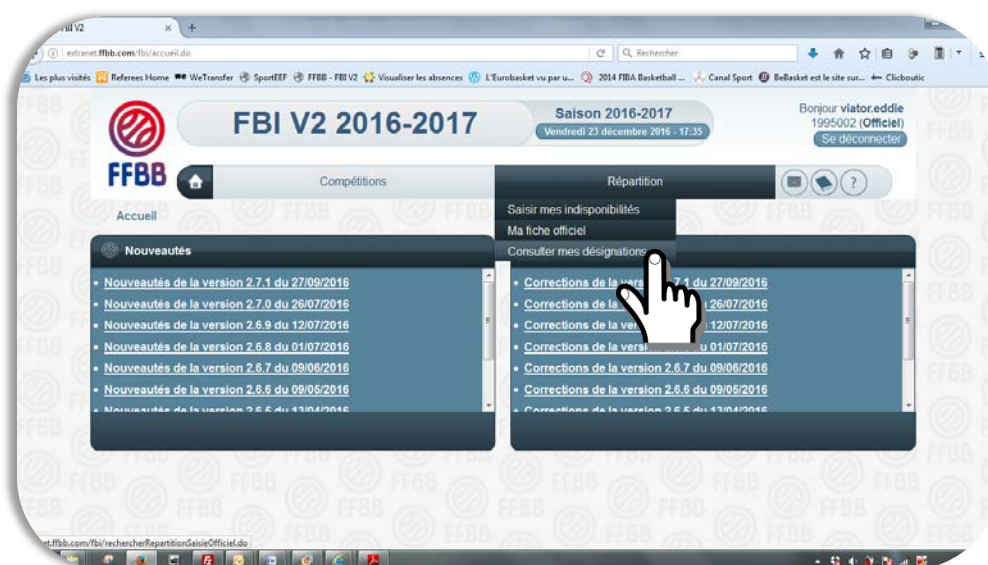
BI V2

extranet.ffbb.com/fbi/accueil.do

Rechercher

Les plus visités Referees Home WeTransfer SportEEF FFBB - FBI V2 Visualiser les absences L'Eurobasket vu par u... 2014 FIBA Basketball ... Canal Sport BeBasket est le site sur... Clicboutic

FFBB

FBI V2 2016-2017

Saison 2016-2017
Vendredi 23 décembre 2016 - 17:35

Bonjour viator.eddie
1995002 (Officiel)
Se déconnecter

Compétitions

Répartition

Saisir mes indisponibilités
Ma fiche officiel
Consulter mes désignations

Accueil

Nouveautés

- Nouveautés de la version 2.7.1 du 27/09/2016
- Nouveautés de la version 2.7.0 du 26/07/2016
- Nouveautés de la version 2.6.9 du 12/07/2016
- Nouveautés de la version 2.6.8 du 01/07/2016
- Nouveautés de la version 2.6.7 du 09/06/2016
- Nouveautés de la version 2.6.6 du 09/05/2016
- Nouveautés de la version 2.6.5 du 13/04/2016

- Corrections de la version 2.7.1 du 27/09/2016
- Corrections de la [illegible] 26/07/2016
- Corrections de la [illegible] 12/07/2016
- Corrections de la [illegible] du 01/07/2016
- Corrections de la version 2.6.7 du 09/06/2016
- Corrections de la version 2.6.6 du 09/05/2016
- Corrections de la version 2.6.5 du 13/04/2016

et.ffbb.com/fbi/rechercherRepartitionSaisieOfficiel.do